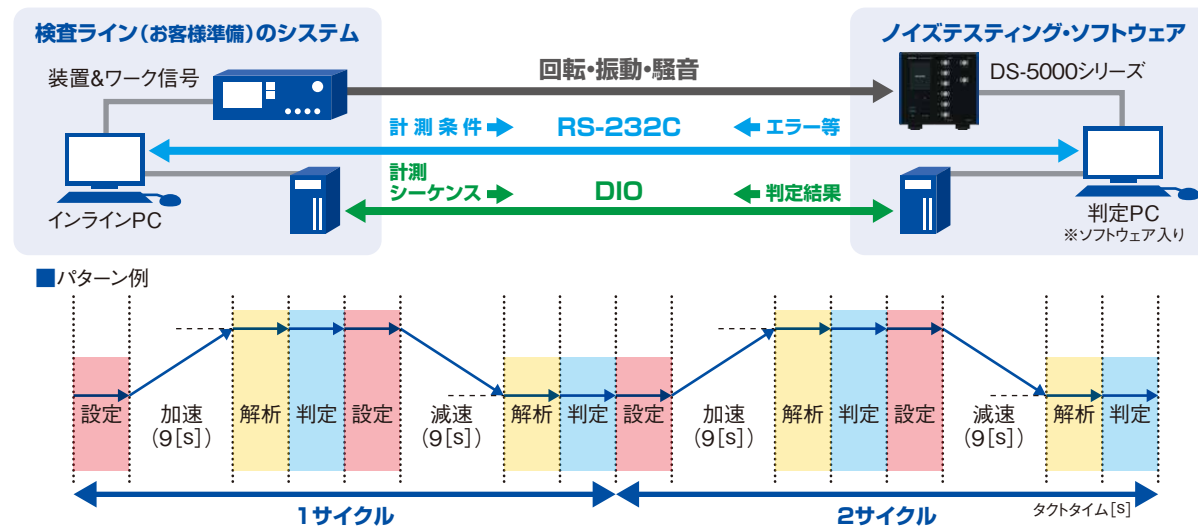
検査ライン（お客様準備）のシステム

装置&ワーク信号

インラインPC

ノイズテスティング・ソフトウェア

DS-5000シリーズ

判定PC
※ソフトウェア入り

回転・振動・騒音

計測条件

RS-232C

エラー等

計測シーケンス

DIO

判定結果

■パターン例

設定

加速
（9[s]）

解析

判定

設定

減速
（9[s]）

解析

判定

設定

加速
（9[s]）

解析

判定

設定

減速
（9[s]）

解析

判定

1サイクル

2サイクル

タクトタイム[S]